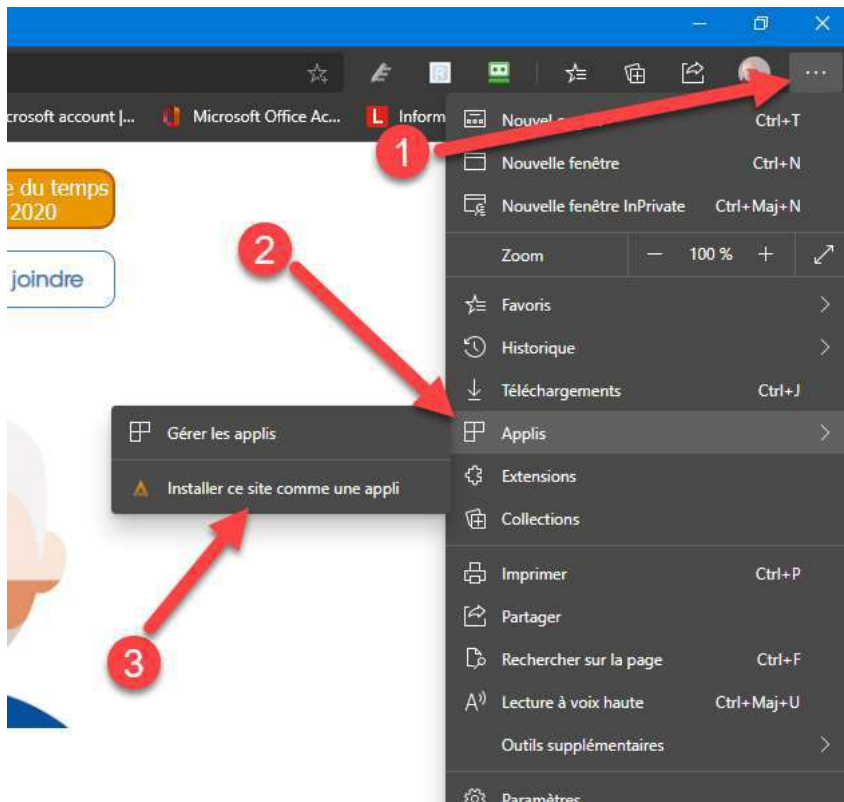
crosoft account |... Microsoft Office Ac... L Inform

e du temps
2020

joindre

1
Nouvel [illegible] Ctrl+T
Nouvelle fenêtre Ctrl+N
Nouvelle fenêtre InPrivate Ctrl+Maj+N
2
Zoom — 100 % +
Favoris
Historique
Téléchargements Ctrl+J
Gérer les applis
Applis
Extensions
Installer ce site comme une appli
Collections
3
Imprimer Ctrl+P
Partager
Rechercher sur la page Ctrl+F
Lecture à voix haute Ctrl+Maj+U
Outils supplémentaires
Paramètres